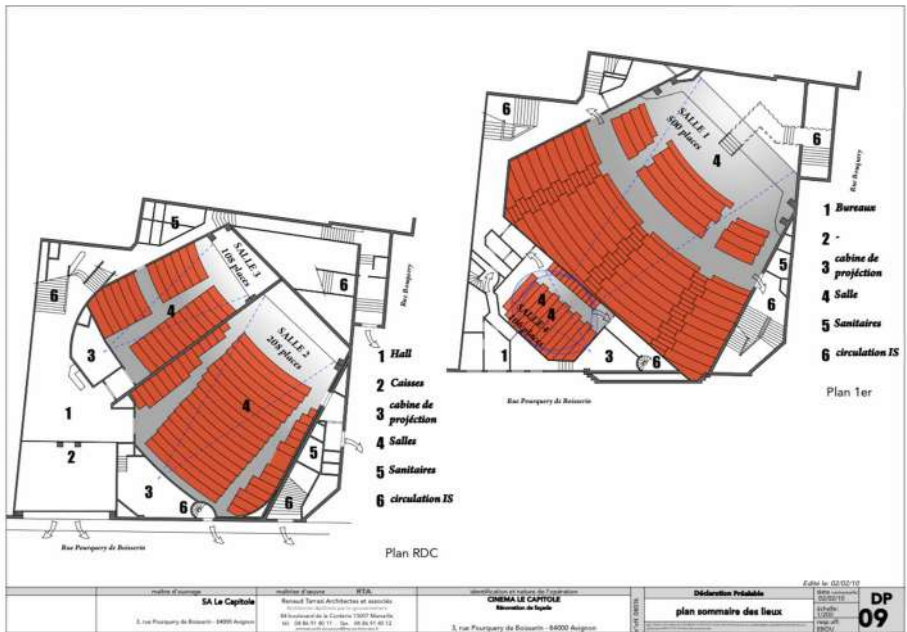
6

SALLE 1
500 places

4

6

Rue Bouquerie

1 Bureaux

2 -

3 cabine de projéction

4 Salle

5 Sanitaires

6 circulation IS

5

6

4 4

SALLE 4
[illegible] places

1

3

6

Rue Pourquery de Boisserin

Plan 1er

5

SALLE 3
108 places

Rue Bouquerie

6

6

4

SALLE 2
208 places

3

1 Hall

2 Caisses

3 cabine de projéction

4 Salles

5 Sanitaires

6 circulation IS

1

4

2

5

3

6

6

Rue Pourquery de Boisserin

Plan RDC

Edité le: 02/02/10

| maître d'ouvrage | maîtrise d'oeuvre RTA | identification et nature de l'opération | Déclaration Préalable | date 02/02/10 | DP |
|---|---|---|---|---|---|
| SA Le Capitole | Renaud Tarrazi Architectes et associés | CINEMA LE CAPITOLE Rénovation de façade | plan sommaire des lieux | échelle 1/200 | 09 |
| 3, rue Pourquery de Boisserin - 84000 Avignon | 84 boulevard de la Corderie 13007 Marseille tel. 04 96 11 40 11 fax. 04 96 11 40 12 | 3, rue Pourquery de Boisserin - 84000 Avignon | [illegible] | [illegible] | |